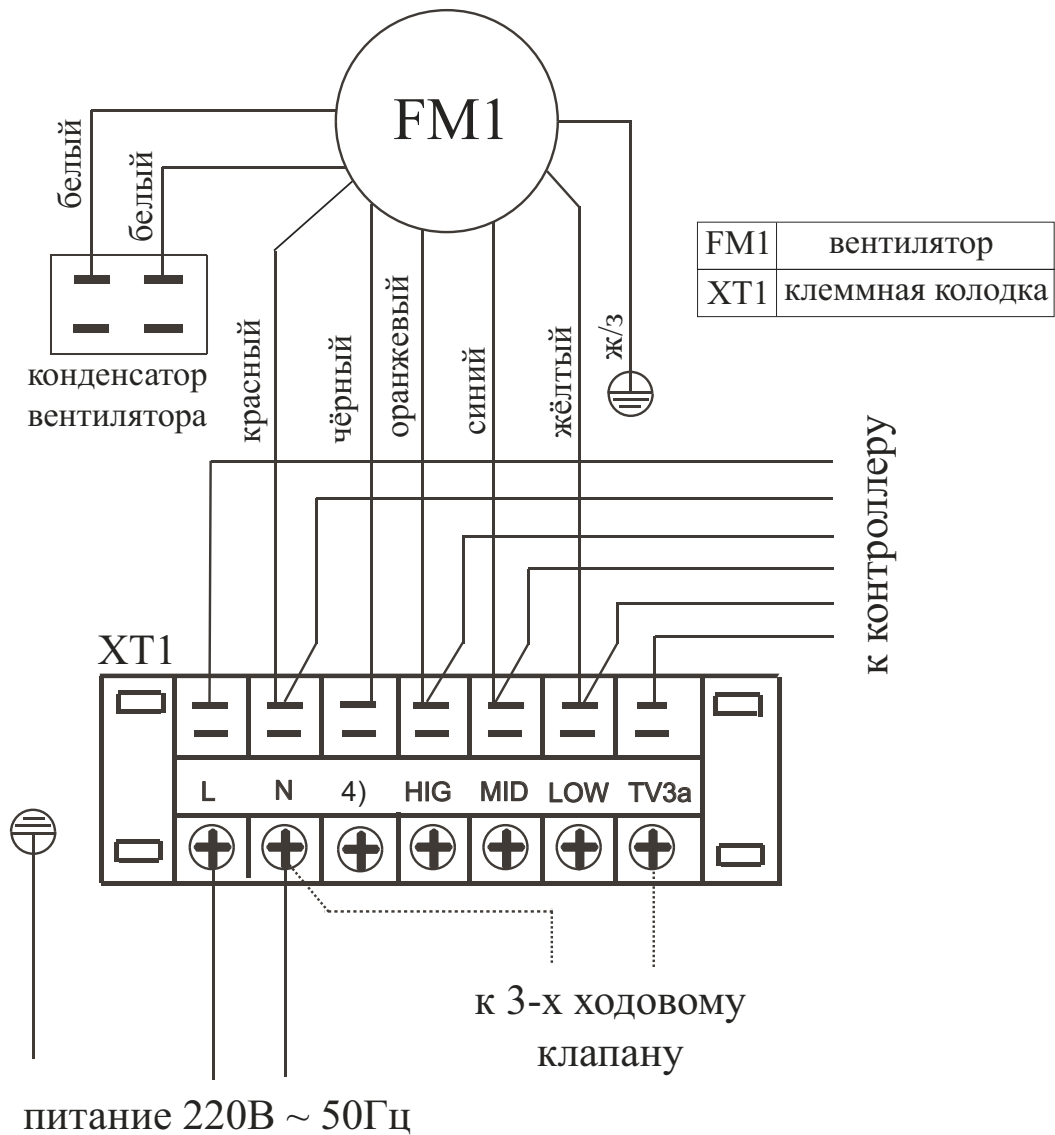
FM1

белый
белый

конденсатор вентилятора

красный
чёрный
оранжевый
синий
жёлтый
ж/з

| FM1 | вентилятор |
|---|---|
| XT1 | клеммная колодка |

к контроллеру

XT1

L N 4) HIG MID LOW TV3a

к 3-х ходовому клапану

питание 220В ~ 50Гц